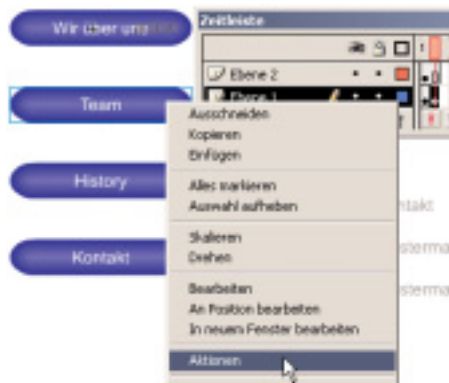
Wir über uns

Team

History

Kontakt

Zeitleiste

Ebene 2

Ebene 1

Ausschneiden
Kopieren
Einfügen

Alles markieren
Auswahl aufheben

Skalieren
Drehen

Bearbeiten
An Position bearbeiten
In neuem Fenster bearbeiten

Aktionen

ntakt

sterma

sterma